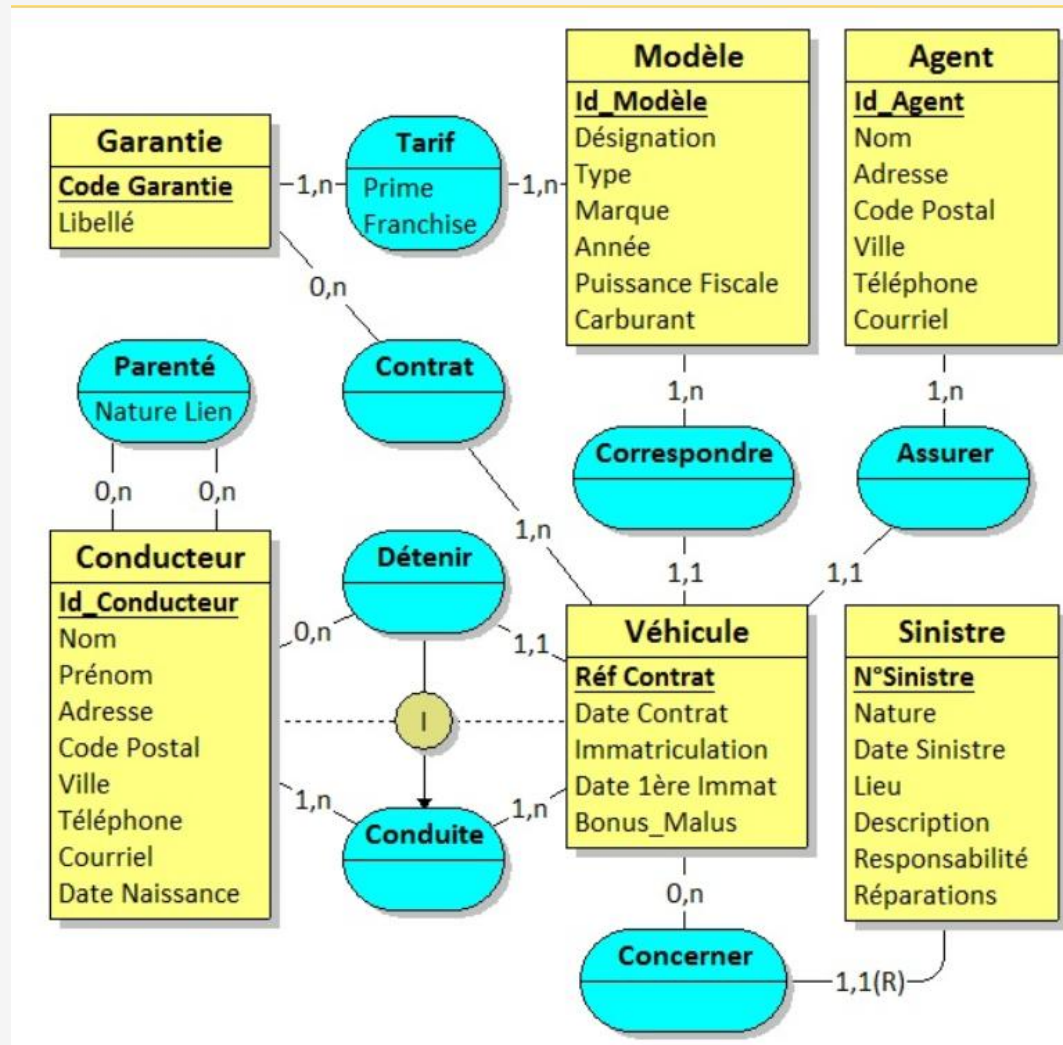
Modèle
Id_Modèle
Désignation
Type
Marque
Année
Puissance Fiscale
Carburant

Agent
Id_Agent
Nom
Adresse
Code Postal
Ville
Téléphone
Courriel

Garantie
Code Garantie
Libellé

1,n

Tarif
Prime
Franchise

1,n

0,n

Parenté
Nature Lien

0,n 0,n

Contrat

1,n

Correspondre

1,n

Assurer

1,n

1,1 1,1

Conducteur
Id_Conducteur
Nom
Prénom
Adresse
Code Postal
Ville
Téléphone
Courriel
Date Naissance

Détenir

0,n

1,1

I

Véhicule
Réf Contrat
Date Contrat
Immatriculation
Date 1ère Immat
Bonus_Malus

Sinistre
N°Sinistre
Nature
Date Sinistre
Lieu
Description
Responsabilité
Réparations

1,n

Conduite

1,n

0,n

Concerner

1,1(R)